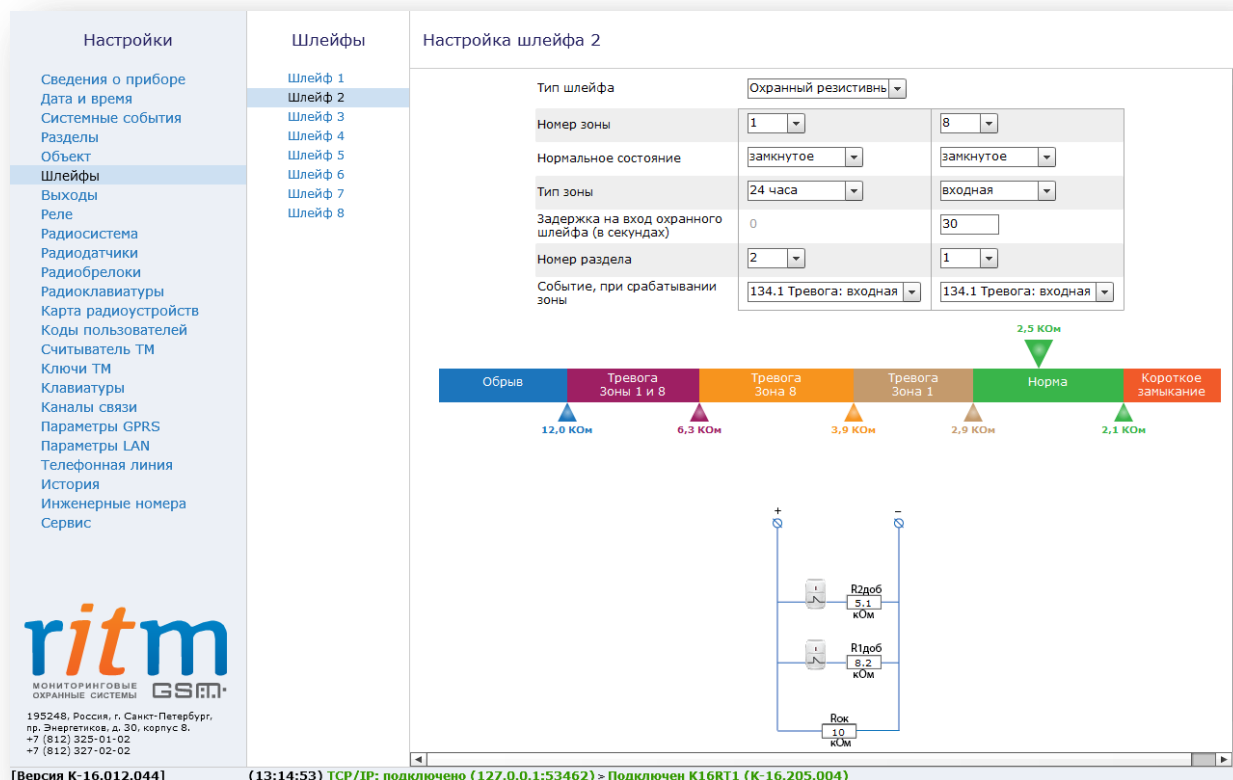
Настройки

Сведения о приборе
Дата и время
Системные события
Разделы
Объект
Шлейфы
Выходы
Реле
Радиосистема
Радиодатчики
Радиобрелоки
Радиоклавиатуры
Карта радиоустройств
Коды пользователей
Считыватель ТМ
Ключи ТМ
Клавиатуры
Каналы связи
Параметры GPRS
Параметры LAN
Телефонная линия
История
Инженерные номера
Сервис

ritm
МОНИТОРИНГОВЫЕ ОХРАННЫЕ СИСТЕМЫ GSM

195248, Россия, г. Санкт-Петербург, пр. Энергетиков, д. 30, корпус 8.
+7 (812) 325-01-02
+7 (812) 327-02-02

Шлейфы

Шлейф 1
Шлейф 2
Шлейф 3
Шлейф 4
Шлейф 5
Шлейф 6
Шлейф 7
Шлейф 8

Настройка шлейфа 2

| Тип шлейфа | Охранный резистивнь | |
|---|---|---|
| Номер зоны | 1 | 8 |
| Нормальное состояние | замкнутое | замкнутое |
| Тип зоны | 24 часа | входная |
| Задержка на вход охранного шлейфа (в секундах) | 0 | 30 |
| Номер раздела | 2 | 1 |
| Событие, при срабатывании зоны | 134.1 Тревога: входная | 134.1 Тревога: входная |

2,5 КОм
Обрыв | Тревога Зоны 1 и 8 | Тревога Зона 8 | Тревога Зона 1 | Норма | Короткое замыкание
12,0 КОм 6,3 КОм 3,9 КОм 2,9 КОм 2,1 КОм

+ –
R2доб 5.1 кОм
R1доб 8.2 кОм
Rок 10 кОм

[Версия K-16.012.044] (13:14:53) TCP/IP: подключено (127.0.0.1:53462) > Подключен K16RT1 (K-16.205.004)